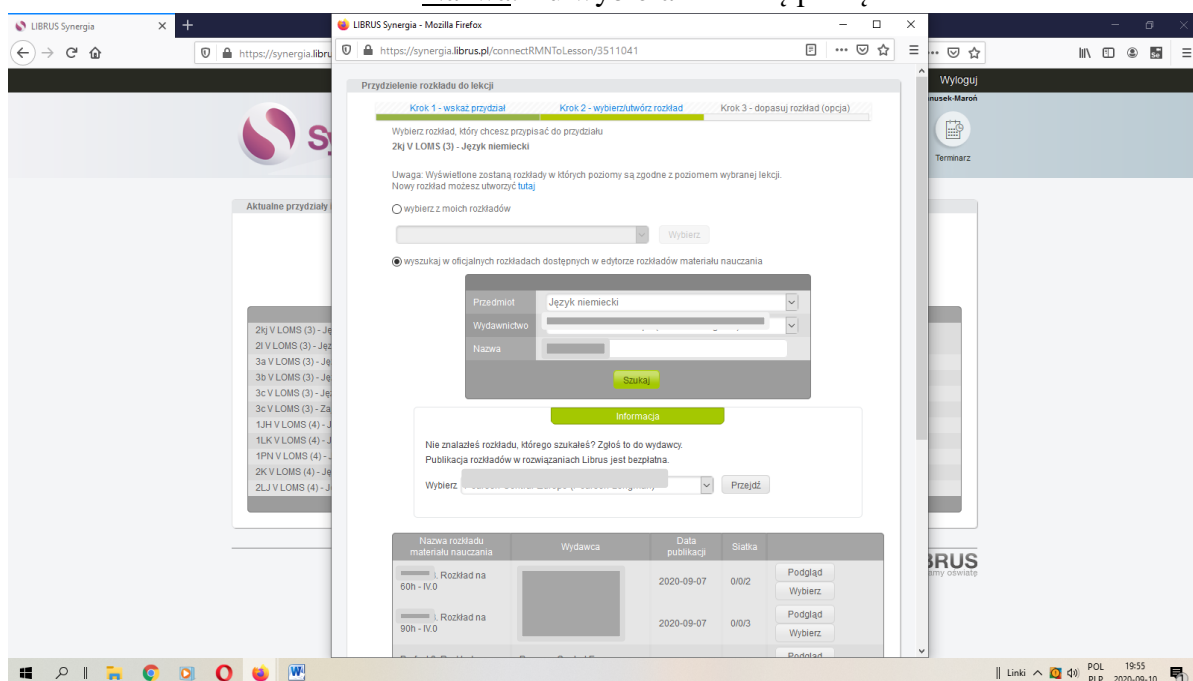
LIBRUS Synergia
https://synergia.libru
LIBRUS Synergia - Mozilla Firefox
https://synergia.librus.pl/connectRMNToLesson/3511041
Wyloguj
nusek-Maroń
Terminarz
Aktualne przydziały

Przydzielenie rozkładu do lekcji
Krok 1 - wskaż przydział
Krok 2 - wybierz/utwórz rozkład
Krok 3 - dopasuj rozkład (opcja)

Wybierz rozkład, który chcesz przypisać do przydziału
2kj V LOMS (3) - Język niemiecki

Uwaga: Wyświetlone zostaną rozkłady w których poziomy są zgodne z poziomem wybranej lekcji.
Nowy rozkład możesz utworzyć tutaj

wybierz z moich rozkładów
Wybierz

wyszukaj w oficjalnych rozkładach dostępnych w edytorze rozkładów materiału nauczania

| Przedmiot | Język niemiecki |
|---|---|
| Wydawnictwo | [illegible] |
| Nazwa | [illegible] |

Szukaj

Informacja
Nie znalazłeś rozkładu, którego szukałeś? Zgłoś to do wydawcy.
Publikacja rozkładów w rozwiązaniach Librus jest bezpłatna.
Wybierz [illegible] Przejdź

2kj V LOMS (3) - Ję
2l V LOMS (3) - Ję
3a V LOMS (3) - Ję
3b V LOMS (3) - Ję
3c V LOMS (3) - Ję
3c V LOMS (3) - Za
1JH V LOMS (4) - J
1LK V LOMS (4) - J
1PN V LOMS (4) - J
2K V LOMS (4) - Ję
2LJ V LOMS (4) - J

| Nazwa rozkładu materiału nauczania | Wydawca | Data publikacji | Siatka | |
|---|---|---|---|---|
| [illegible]. Rozkład na 60h - IV.0 | | 2020-09-07 | 0/0/2 | Podgląd Wybierz |
| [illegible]. Rozkład na 90h - IV.0 | | 2020-09-07 | 0/0/3 | Podgląd Wybierz |
| | | | | Podgląd |

BRUS
amy oświatę

Linki POL PLP 19:55 2020-09-10